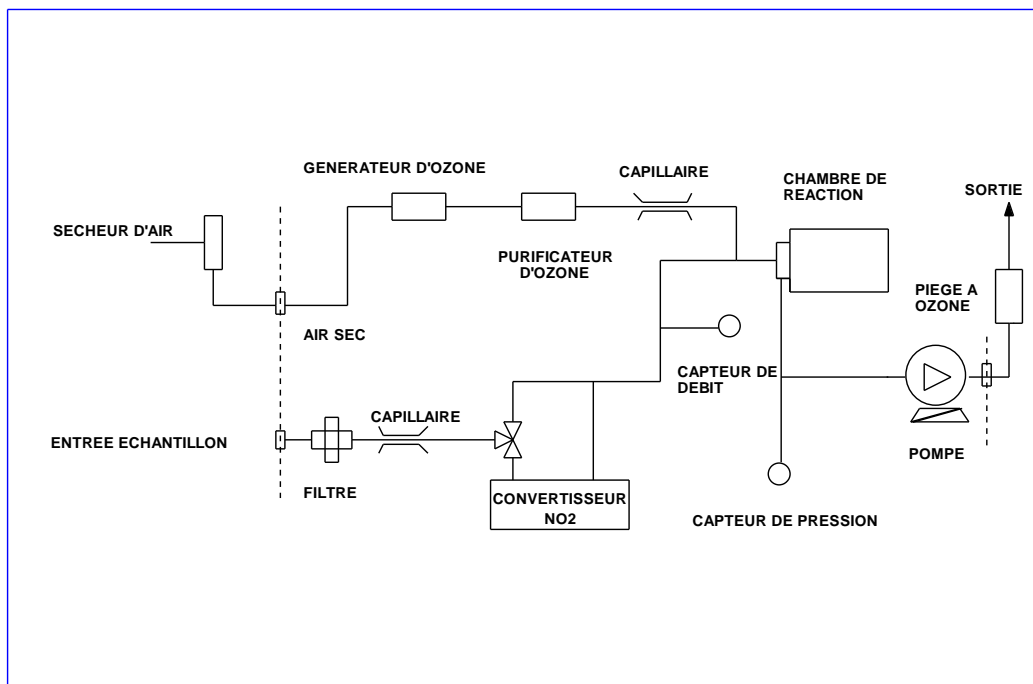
GENERATEUR D'OZONE

CAPILLAIRE

CHAMBRE DE REACTION

SORTIE

SECHEUR D'AIR

PURIFICATEUR D'OZONE

PIEGE A OZONE

AIR SEC

CAPTEUR DE DEBIT

CAPILLAIRE

ENTREE ECHANTILLON

POMPE

FILTRE

CONVERTISSEUR NO2

CAPTEUR DE PRESSION